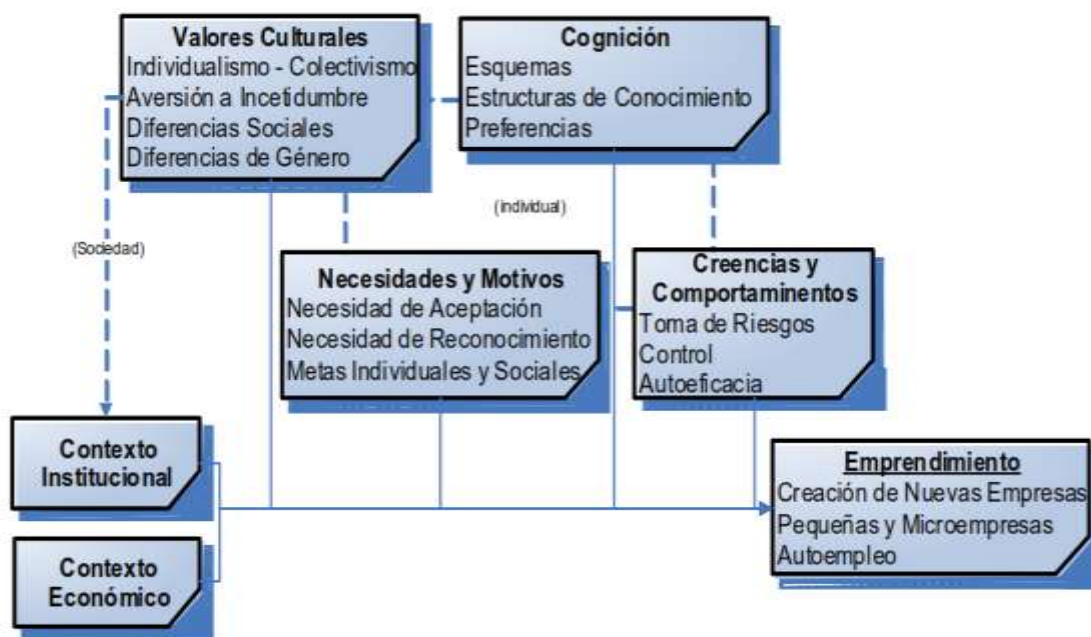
Valores Culturales
Individualismo - Colectivismo
Aversión a Incetidumbre
Diferencias Sociales
Diferencias de Género

Cognición
Esquemas
Estructuras de Conocimiento
Preferencias

(individual)

(Sociedad)

Necesidades y Motivos
Necesidad de Aceptación
Necesidad de Reconocimiento
Metas Individuales y Sociales

Creencias y Comportamientos
Toma de Riesgos
Control
Autoeficacia

Contexto Institucional

Contexto Económico

Emprendimiento
Creación de Nuevas Empresas
Pequeñas y Microempresas
Autoempleo